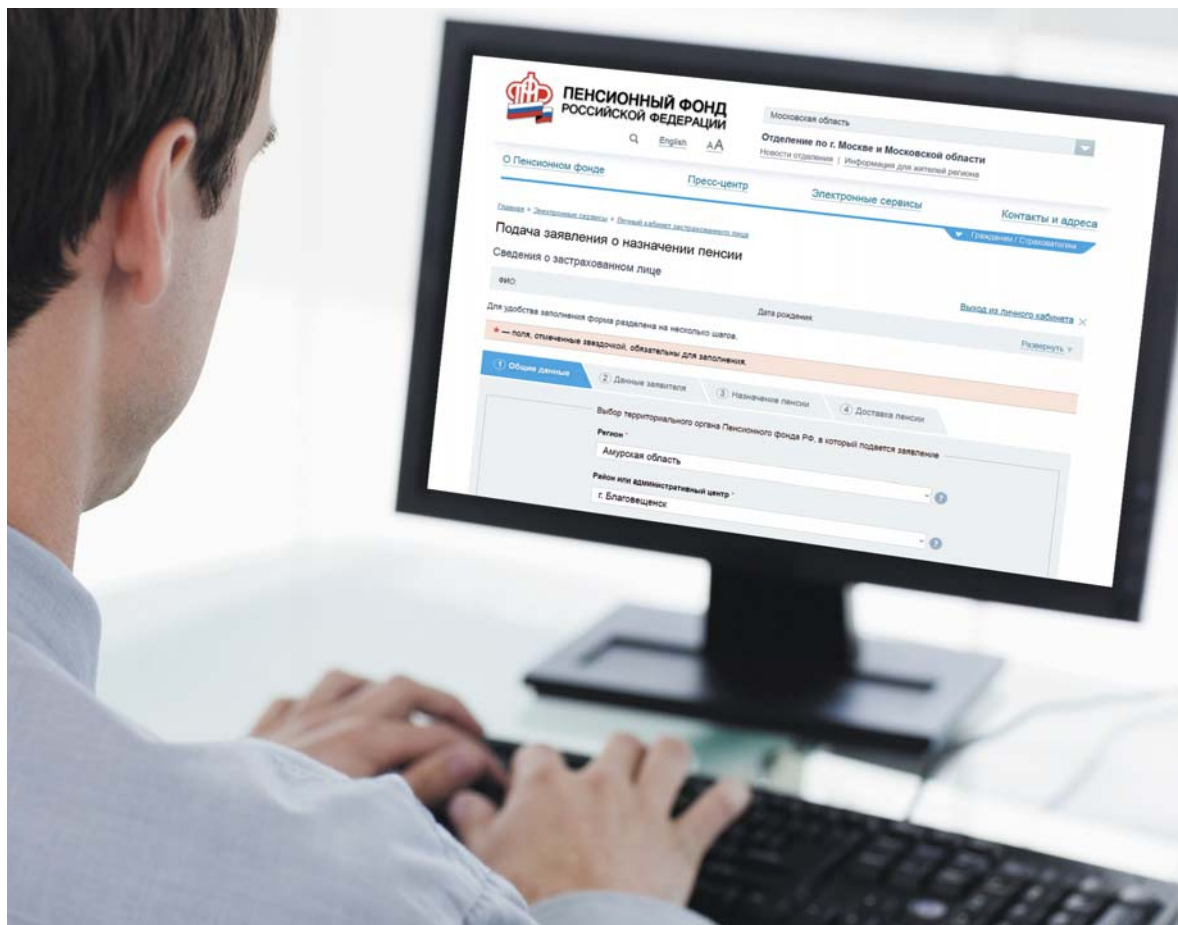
ПЕНСИОННЫЙ ФОНД
РОССИЙСКОЙ ФЕДЕРАЦИИ

English AA

Московская область

Отделение по г. Москве и Московской области
Новости отделения | Информация для жителей региона

О Пенсионном фонде
Пресс-центр
Электронные сервисы
Контакты и адреса

Главная > Электронные сервисы > Личный кабинет застрахованного лица

Гражданам / Страхователям

Подача заявления о назначении пенсии

Сведения о застрахованном лице

ФИО

Дата рождения

Выход из личного кабинета

Для удобства заполнения форма разделена на несколько шагов.

Развернуть

* — поля, отмеченные звездочкой, обязательны для заполнения.

1 Общие данные
2 Данные заявителя
3 Назначение пенсии
4 Доставка пенсии

Выбор территориального органа Пенсионного фонда РФ, в который подается заявление

Регион *
Амурская область

Район или административный центр *
г. Благовещенск